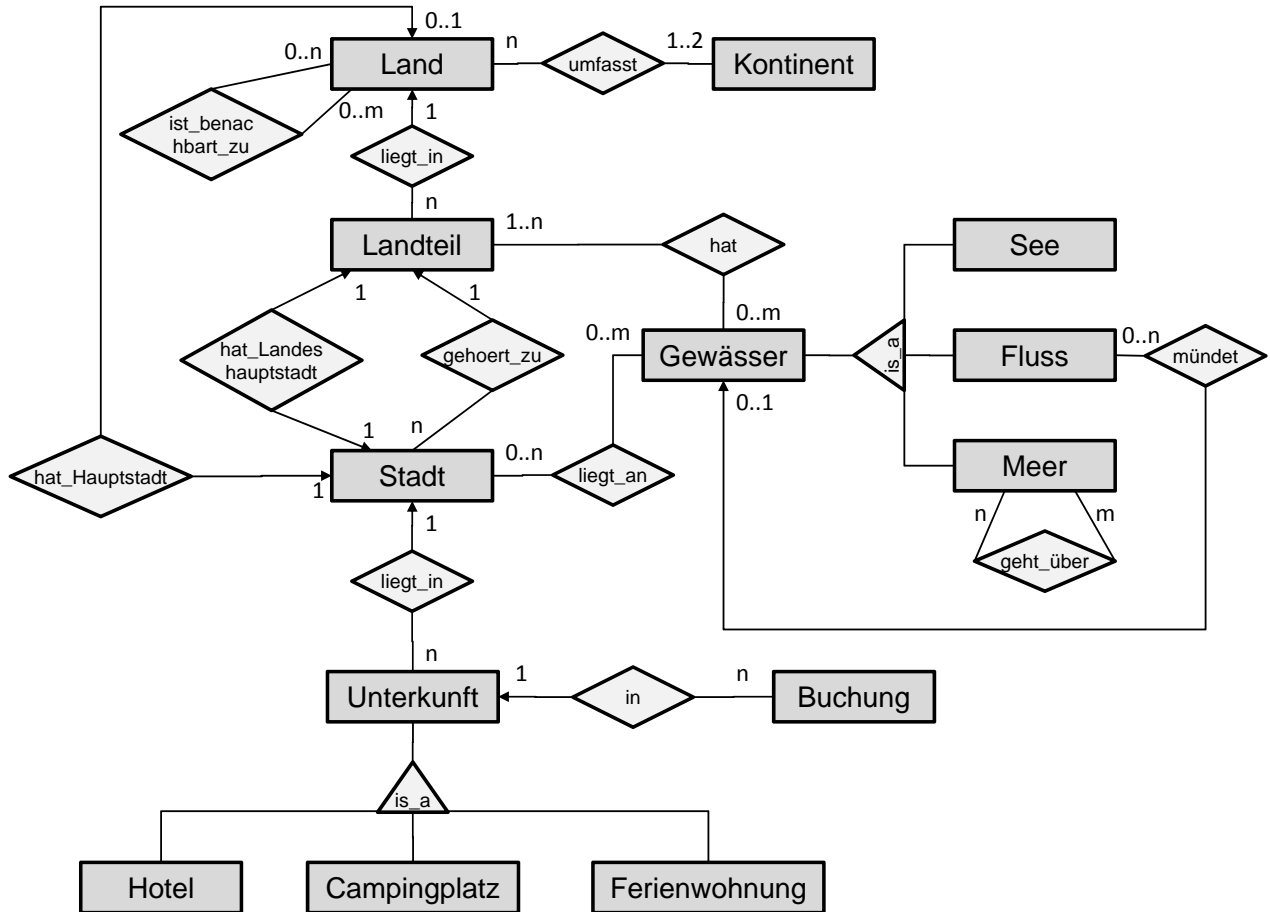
0..1
0..n
Land
n
umfasst
1..2
Kontinent
ist_benachbart_zu
0..m
1
liegt_in
n
Landteil
1..n
hat
See
1
1
0..m
0..m
hat_Landeshauptstadt
gehoert_zu
Gewässer
is_a
Fluss
0..n
mündet
0..1
1
n
hat_Hauptstadt
Stadt
0..n
liegt_an
1
Meer
1
n
m
liegt_in
geht_über
n
1
n
Unterkunft
in
Buchung
is_a
Hotel
Campingplatz
Ferienwohnung